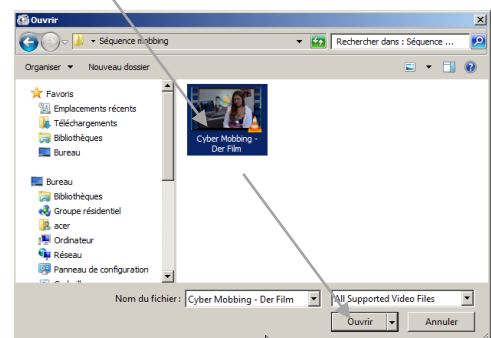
Ouvrir

Séquence mobbing

Rechercher dans : Séquence ...

Organiser ▼ Nouveau dossier

Favoris
Emplacements récents
Téléchargements
Bibliothèques
Bureau

Bureau
Bibliothèques
Groupe résidentiel
acer
Ordinateur
Réseau
Panneau de configuration

Cyber Mobbing - Der Film

Nom du fichier : Cyber Mobbing - Der Film

All Supported Video Files

Ouvrir

Annuler